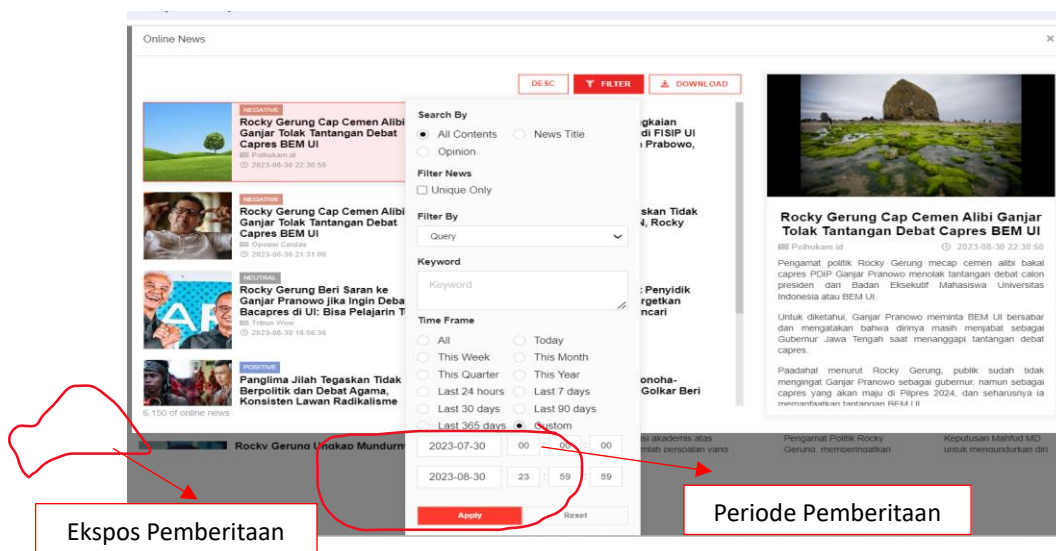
Online News

DESC
FILTER
DOWNLOAD

NEGATIVE
Rocky Gerung Cap Cemen Alibi Ganjar Tolak Tantangan Debat Capres BEM UI
Polhukam.id
2023-08-30 22:30:50

NEGATIVE
Rocky Gerung Cap Cemen Alibi Ganjar Tolak Tantangan Debat Capres BEM UI
Oposisi Cerdas
2023-08-30 21:31:00

NEUTRAL
Rocky Gerung Beri Saran ke Ganjar Pranowo jika Ingin Debat Bacapres di UI: Bisa Pelajarin T
Tribun Wow
2023-08-30 16:06:36

POSITIVE
Panglima Jilah Tegaskan Tidak Berpolitik dan Debat Agama, Konsisten Lawan Radikalisme

6,150 of online news

Rocky Gerung Ungkap Mundurny

gkaian
di FISIP UI
Prabowo,

skan Tidak
N, Rocky

: Penyidik
rgetkan
ncari

onoha-
Golkar Beri

si akademis atas
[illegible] persoalan yang

Search By
All Contents
News Title
Opinion

Filter News
Unique Only

Filter By
Query

Keyword
Keyword

Time Frame
All
Today
This Week
This Month
This Quarter
This Year
Last 24 hours
Last 7 days
Last 30 days
Last 90 days
Last 365 days
Custom

2023-07-30 00 : 00 : 00
2023-08-30 23 : 59 : 59

Apply
Reset

Rocky Gerung Cap Cemen Alibi Ganjar Tolak Tantangan Debat Capres BEM UI
Polhukam.id
2023-08-30 22:30:50

Pengamat politik Rocky Gerung mecap cemen alibi bakal capres PDIP Ganjar Pranowo menolak tantangan debat calon presiden dari Badan Eksekutif Mahasiswa Universitas Indonesia atau BEM UI.

Untuk diketahui, Ganjar Pranowo meminta BEM UI bersabar dan mengatakan bahwa dirinya masih menjabat sebagai Gubernur Jawa Tengah saat menanggapi tantangan debat capres.

Paadahal menurut Rocky Gerung, publik sudah tidak mengingat Ganjar Pranowo sebagai gubernur, namun sebagai capres yang akan maju di Pilpres 2024, dan seharusnya ia memanfaatkan tantangan BEM UI.

Pengamat Politik Rocky Gerung, memperingatkan

Keputusan Mahfud MD untuk mengundurkan diri

Ekspos Pemberitaan

Periode Pemberitaan